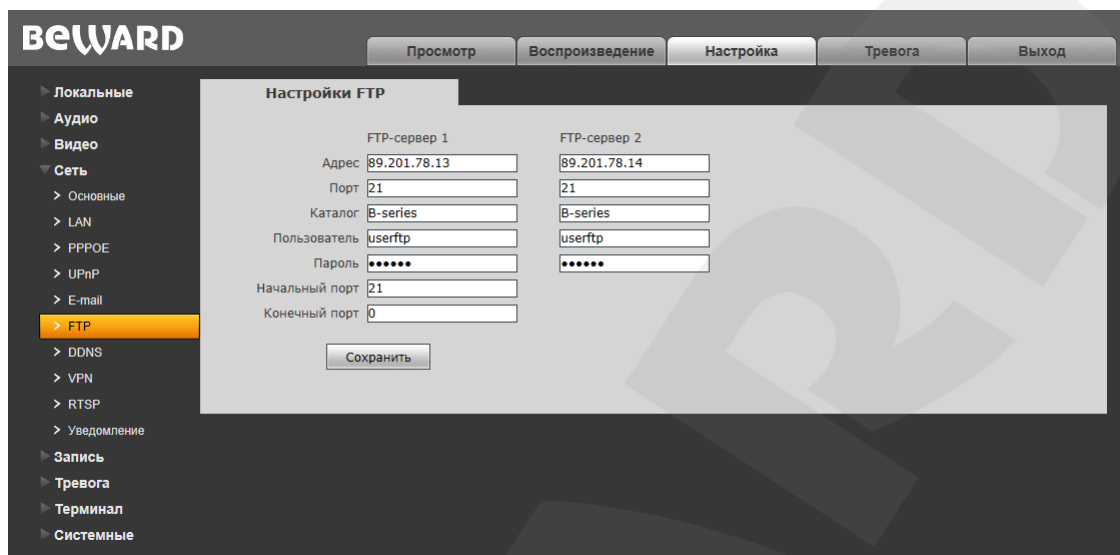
BEWARD

Просмотр | Воспроизведение | Настройка | Тревога | Выход

Локальные
Аудио
Видео
Сеть
> Основные
> LAN
> PPPOE
> UPnP
> E-mail
> FTP
> DDNS
> VPN
> RTSP
> Уведомление
Запись
Тревога
Терминал
Системные

Настройки FTP

| | FTP-сервер 1 | FTP-сервер 2 |
|---|---|---|
| Адрес | 89.201.78.13 | 89.201.78.14 |
| Порт | 21 | 21 |
| Каталог | B-series | B-series |
| Пользователь | userftp | userftp |
| Пароль | •••••• | •••••• |
| Начальный порт | 21 | |
| Конечный порт | 0 | |

Сохранить